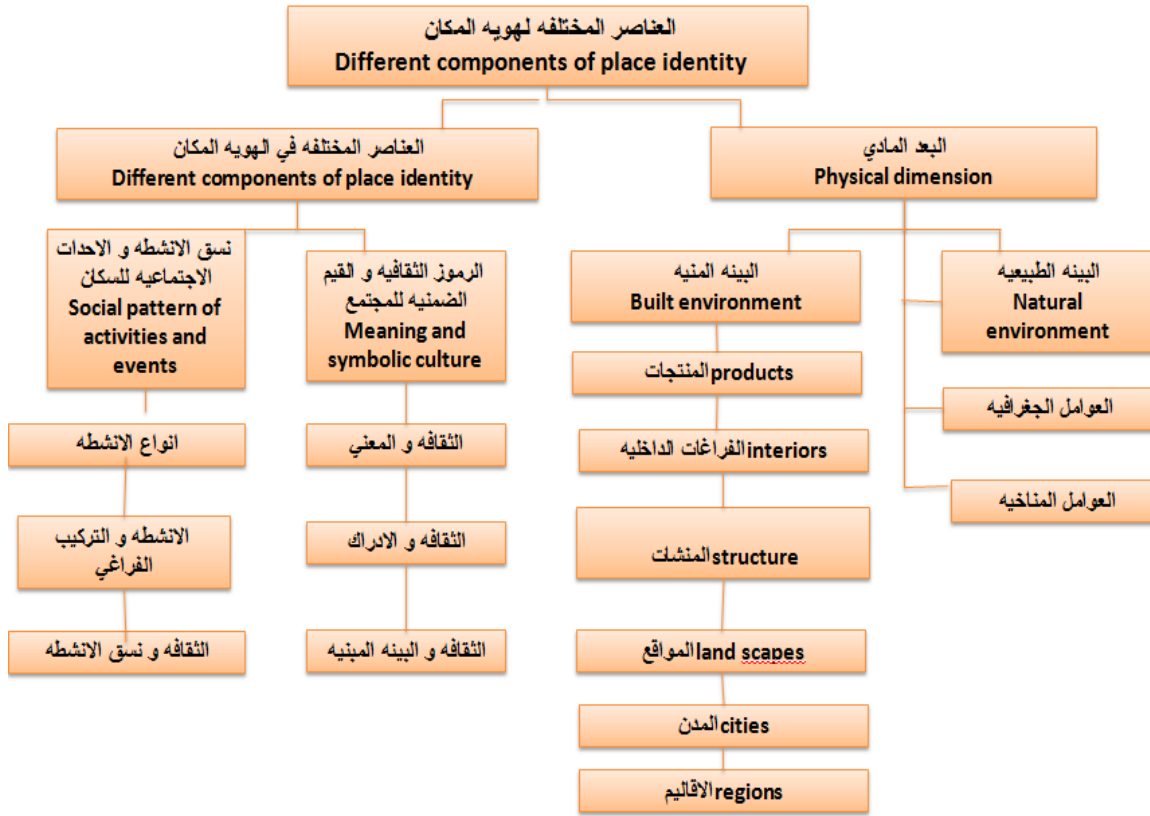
العناصر المختلفه لهويه المكان
Different components of place identity

العناصر المختلفه في الهويه المكان
Different components of place identity

البعد المادي
Physical dimension

نسق الانشطه و الاحداث الاجتماعيه للسكان
Social pattern of activities and events

انواع الانشطه

الانشطه و التركيب الفراغي

الثقافه و نسق الانشطه

الرموز الثقافيه و القيم الضمنيه للمجتمع
Meaning and symbolic culture

الثقافه و المعني

الثقافه و الادراك

الثقافه و البينه المبنيه

البينه المنيه
Built environment

المنتجات products

الفراغات الداخليه interiors

المنشات structure

المواقع land scapes

المدن cities

الاقاليم regions

البينه الطبيعيه
Natural environment

العوامل الجغرافيه

العوامل المناخيه